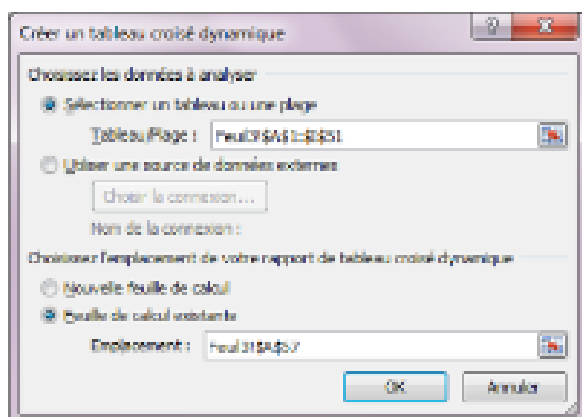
Créer un tableau croisé dynamique

?

X

Choisissez les données à analyser

Sélectionner un tableau ou une plage

Tableau/Plage : Feuil3!$A$1:$J$31

Utiliser une source de données externes

Choisir la connexion...

Nom de la connexion :

Choisissez l'emplacement de votre rapport de tableau croisé dynamique

Nouvelle feuille de calcul

Feuille de calcul existante

Emplacement : Feuil3!$A$37

OK

Annuler